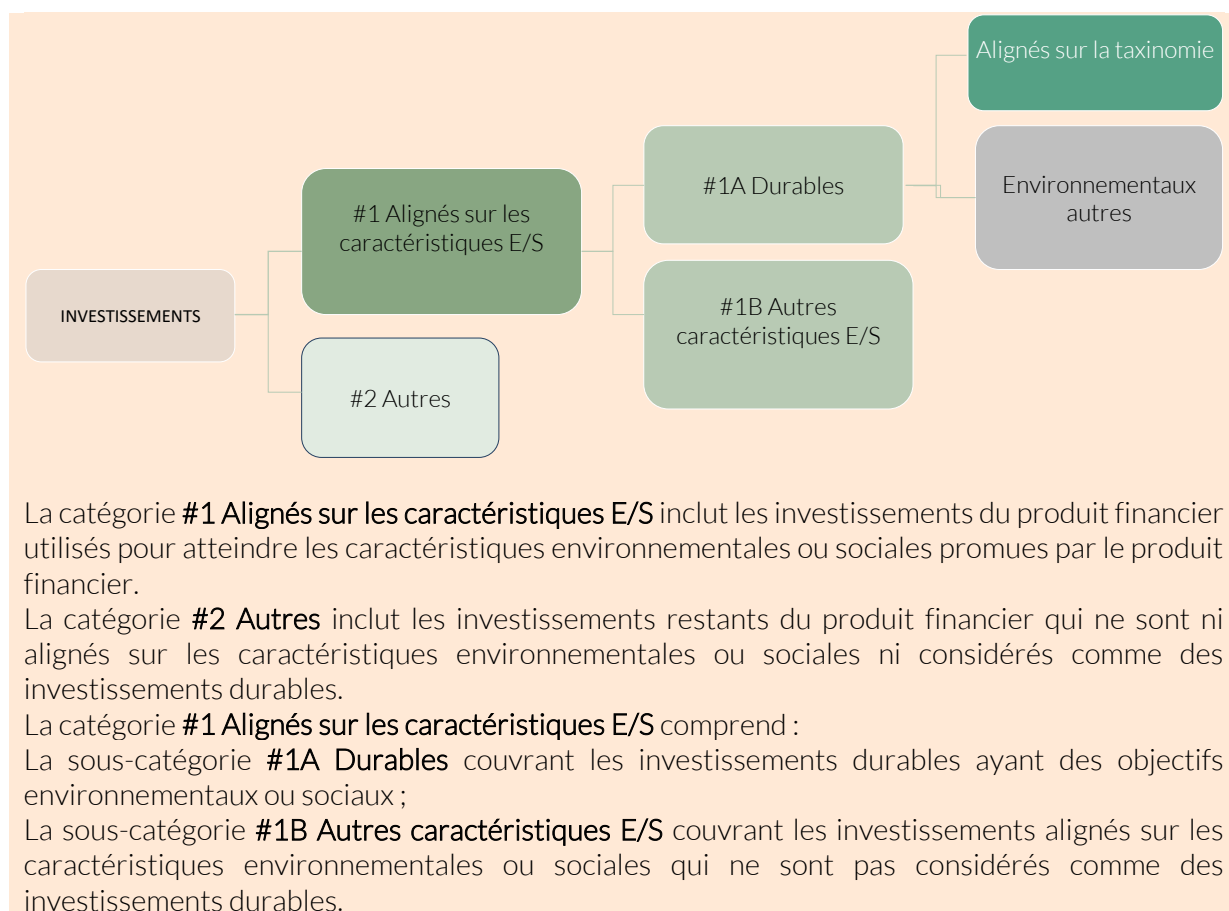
Alignés sur la taxinomie

#1A Durables

Environnementaux autres

#1 Alignés sur les caractéristiques E/S

INVESTISSEMENTS

#1B Autres caractéristiques E/S

#2 Autres

La catégorie **#1 Alignés sur les caractéristiques E/S** inclut les investissements du produit financier utilisés pour atteindre les caractéristiques environnementales ou sociales promues par le produit financier.
La catégorie **#2 Autres** inclut les investissements restants du produit financier qui ne sont ni alignés sur les caractéristiques environnementales ou sociales ni considérés comme des investissements durables.
La catégorie **#1 Alignés sur les caractéristiques E/S** comprend :
La sous-catégorie **#1A Durables** couvrant les investissements durables ayant des objectifs environnementaux ou sociaux ;
La sous-catégorie **#1B Autres caractéristiques E/S** couvrant les investissements alignés sur les caractéristiques environnementales ou sociales qui ne sont pas considérés comme des investissements durables.